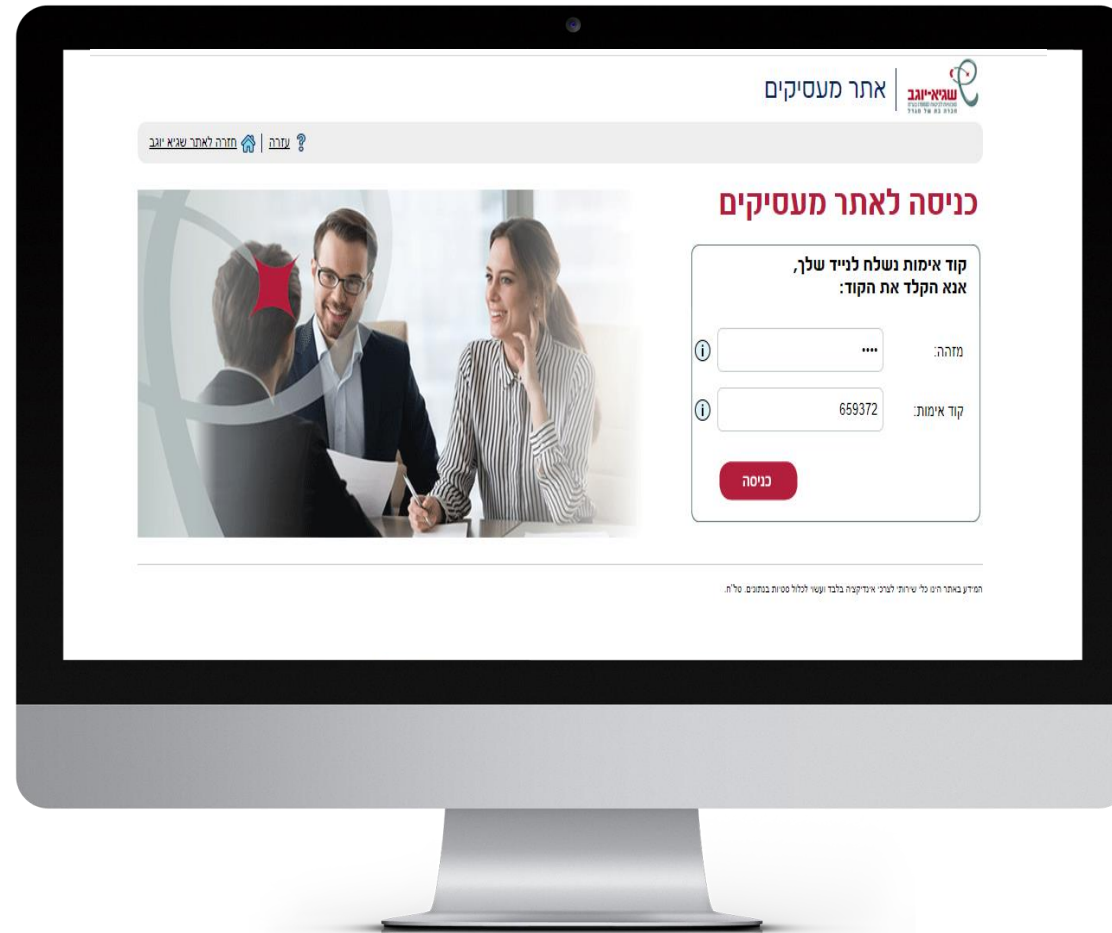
שגיא-יוגב
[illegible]

אתר מעסיקים

? עזרה | חזרה לאתר שגיא יוגב

כניסה לאתר מעסיקים

קוד אימות נשלח לנייד שלך,
אנא הקלד את הקוד:

מזהה: ····

קוד אימות: 659372

כניסה

המידע באתר הינו כלי שירותי לצרכי אינדיקציה בלבד ועשוי לכלול טעויות בנתונים. טל"ח.